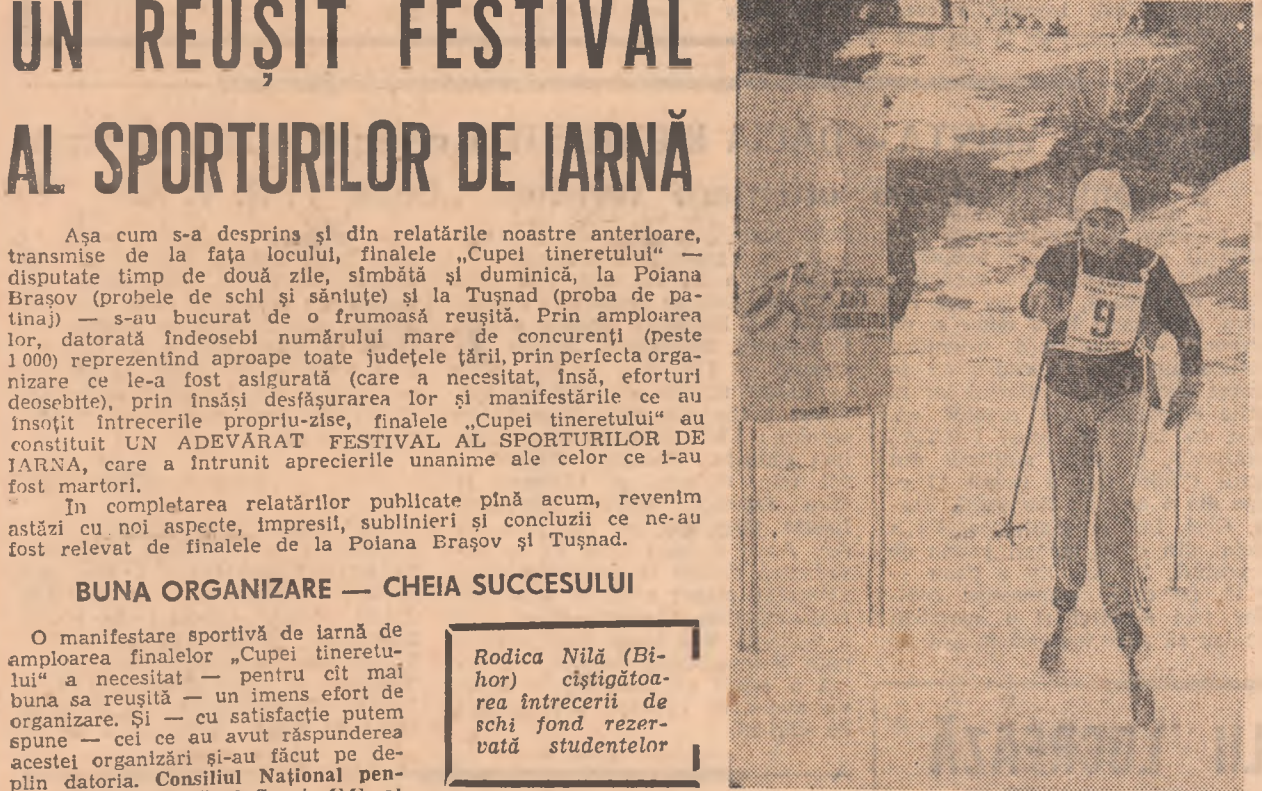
UN REUȘIT FESTIVAL AL SPORTURILOR DE IARNĂ

Așa cum s-a desprins și din relatările noastre anterioare, transmise de la fața locului, finalele „Cupei tineretului" — disputate timp de două zile, sîmbătă și duminică, la Poiana Brașov (probele de schi și săniuțe) și la Tușnad (proba de patinaj) — s-au bucurat de o frumoasă reușită. Prin amploarea lor, datorată îndeosebi numărului mare de concurenți (peste 1 000) reprezentînd aproape toate județele țării, prin perfecta organizare ce le-a fost asigurată (care a necesitat, însă, eforturi deosebite), prin însăși desfășurarea lor și manifestările ce au însoțit întrecerile propriu-zise, finalele „Cupei tineretului" au constituit UN ADEVĂRAT FESTIVAL AL SPORTURILOR DE IARNA, care a întrunit aprecierile unanime ale celor ce i-au fost martori.

În completarea relatărilor publicate pînă acum, revenim astăzi cu noi aspecte, impresii, sublinieri și concluzii ce ne-au fost relevat de finalele de la Poiana Brașov și Tușnad.

BUNA ORGANIZARE — CHEIA SUCCESULUI

O manifestare sportivă de iarnă de amploarea finalelor „Cupei tineretului" a necesitat — pentru cît mai buna sa reușită — un imens efort de organizare. Și — cu satisfacție putem spune — cei ce au avut răspunderea acestei organizări și-au făcut pe deplin datoria. Consiliul Național pen-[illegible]

Rodica Nilă (Bihor) cîștigătoarea întrecerii de schi fond rezervată studentelor

9